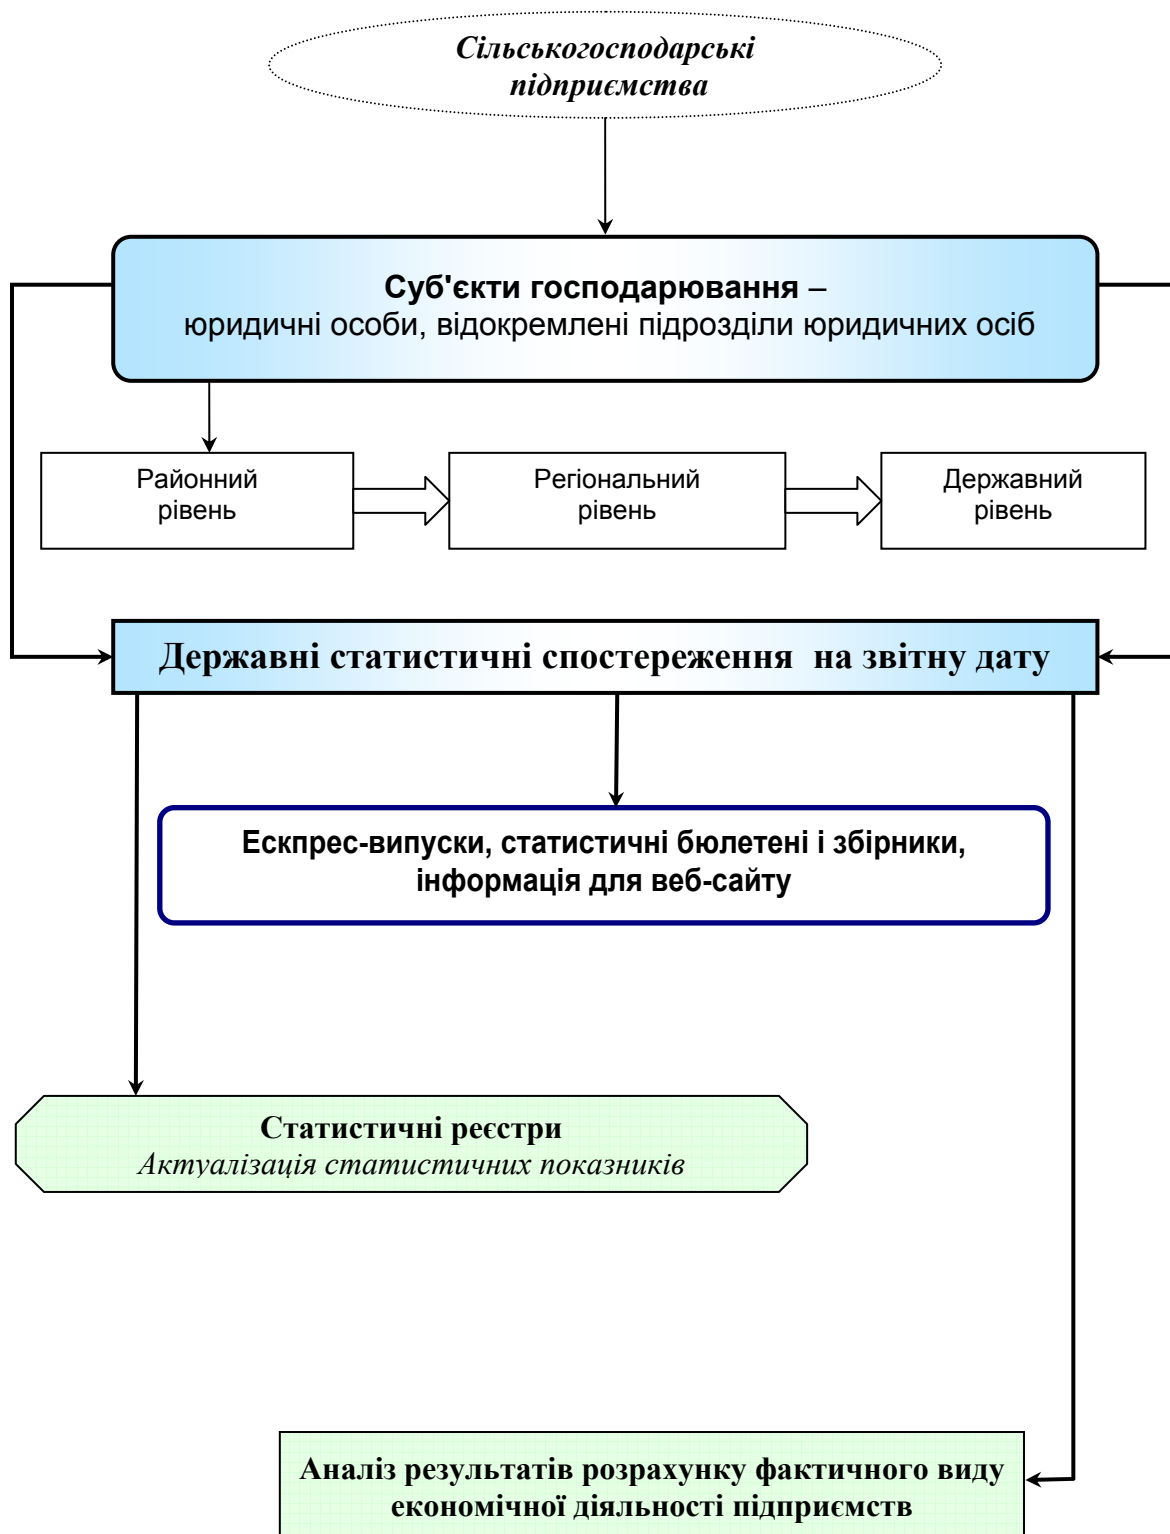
Сільськогосподарські підприємства

Суб'єкти господарювання – юридичні особи, відокремлені підрозділи юридичних осіб

Районний рівень

Регіональний рівень

Державний рівень

Державні статистичні спостереження на звітну дату

Ескпрес-випуски, статистичні бюлетені і збірники, інформація для веб-сайту

Статистичні реєстри
Актуалізація статистичних показників

Аналіз результатів розрахунку фактичного виду економічної діяльності підприємств